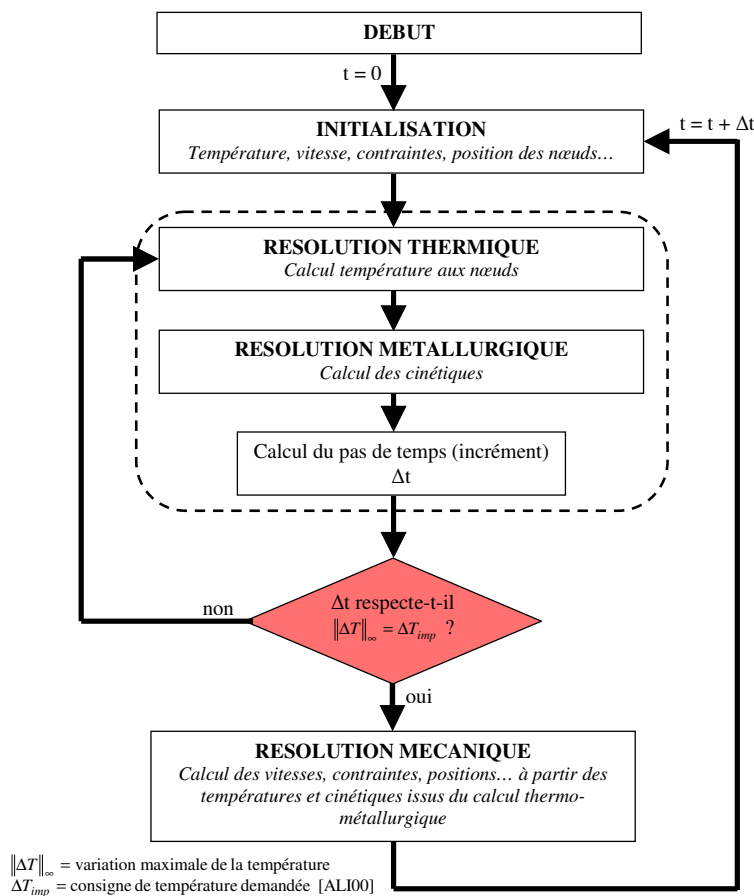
DEBUT

t = 0

INITIALISATION
Température, vitesse, contraintes, position des nœuds…

t = t + Δt

RESOLUTION THERMIQUE
Calcul température aux nœuds

RESOLUTION METALLURGIQUE
Calcul des cinétiques

Calcul du pas de temps (incrément) Δt

non

Δt respecte-t-il $\|\Delta T\|_{\infty} = \Delta T_{imp}$ ?

oui

RESOLUTION MECANIQUE
Calcul des vitesses, contraintes, positions… à partir des températures et cinétiques issus du calcul thermométallurgique

$\|\Delta T\|_{\infty}$ = variation maximale de la température
$\Delta T_{imp}$ = consigne de température demandée [ALI00]